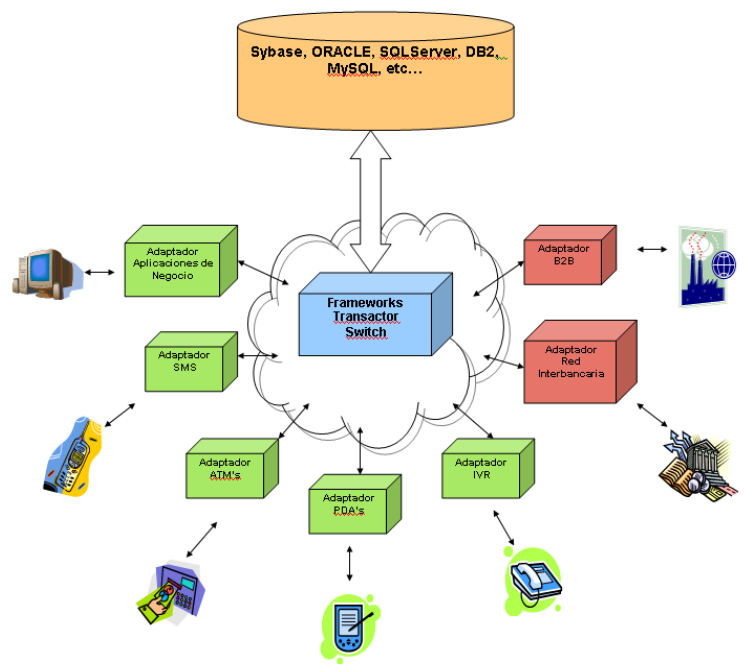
Sybase, ORACLE, SQLServer, DB2, MySQL, etc...

Adaptador Aplicaciones de Negocio

Frameworks Transactor Switch

Adaptador B2B

Adaptador SMS

Adaptador Red Interbancaria

Adaptador ATM's

Adaptador PDA's

Adaptador IVR